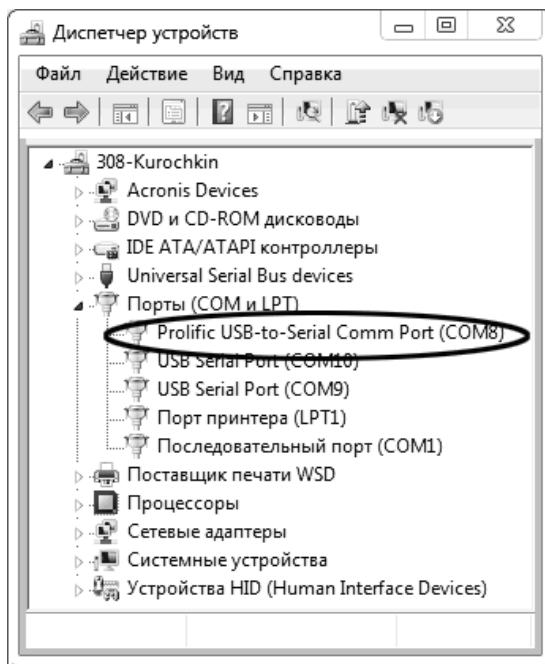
Диспетчер устройств

Файл Действие Вид Справка

308-Kurochkin
Acronis Devices
DVD и CD-ROM дисководы
IDE ATA/ATAPI контроллеры
Universal Serial Bus devices
Порты (COM и LPT)
Prolific USB-to-Serial Comm Port (COM8)
USB Serial Port (COM10)
USB Serial Port (COM9)
Порт принтера (LPT1)
Последовательный порт (COM1)
Поставщик печати WSD
Процессоры
Сетевые адаптеры
Системные устройства
Устройства HID (Human Interface Devices)